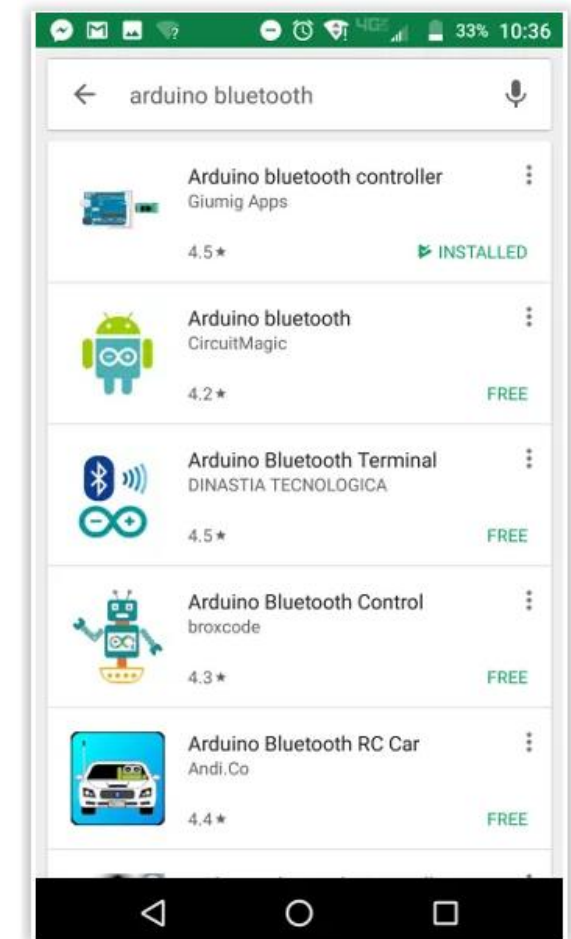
4G 33% 10:36

arduino bluetooth

Arduino bluetooth controller
Giumig Apps
4.5★
INSTALLED

Arduino bluetooth
CircuitMagic
4.2★
FREE

Arduino Bluetooth Terminal
DINASTIA TECNOLOGICA
4.5★
FREE

Arduino Bluetooth Control
broxcode
4.3★
FREE

Arduino Bluetooth RC Car
Andi.Co
4.4★
FREE